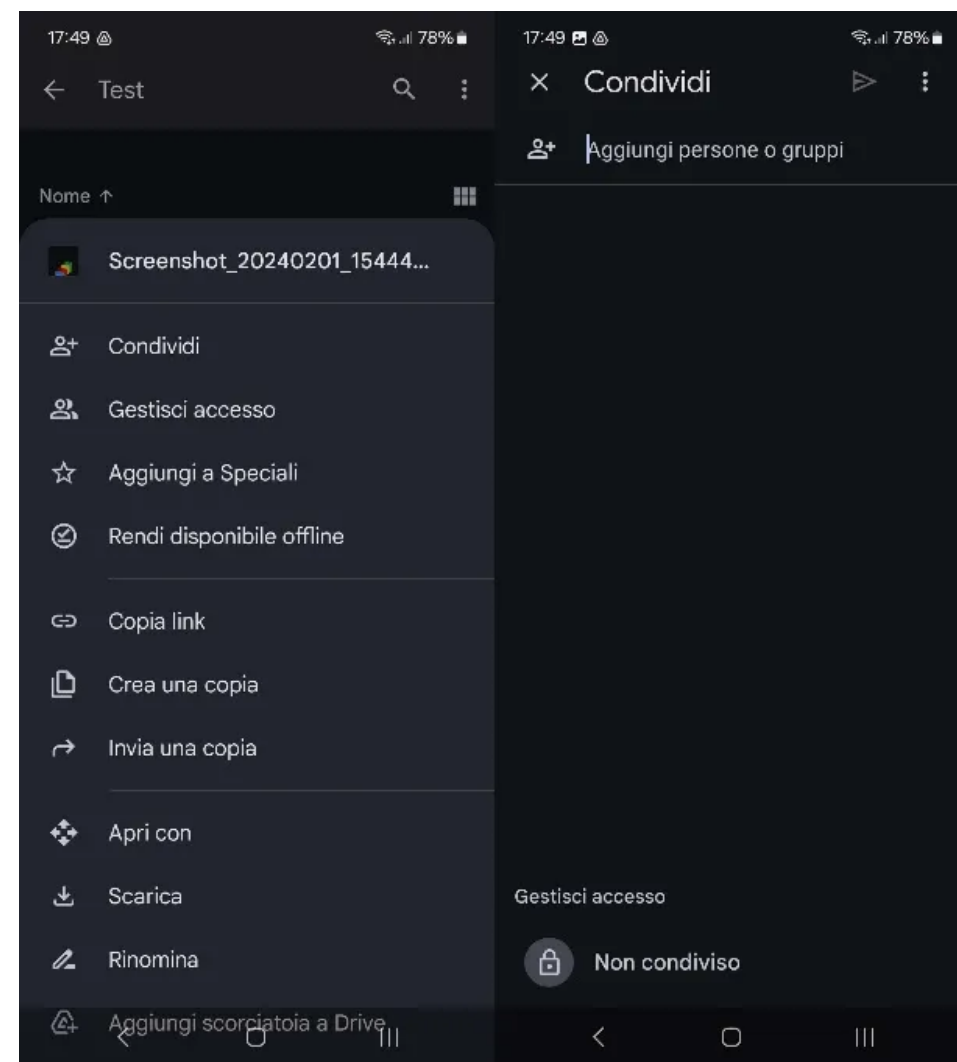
17:49 78%

Test

Nome ↑

Screenshot_20240201_15444...

Condividi

Gestisci accesso

Aggiungi a Speciali

Rendi disponibile offline

Copia link

Crea una copia

Invia una copia

Apri con

Scarica

Rinomina

Aggiungi scorciatoia a Drive

17:49 78%

Condividi

Aggiungi persone o gruppi

Gestisci accesso

Non condiviso